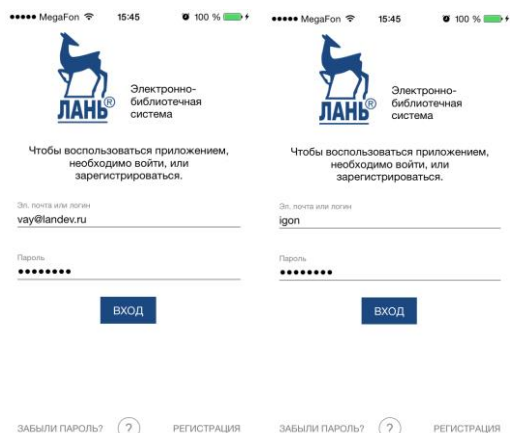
●●●●● MegaFon 15:45 100 %

ЛАНЬ®

Электронно-библиотечная система

Чтобы воспользоваться приложением, необходимо войти, или зарегистрироваться.

Эл. почта или логин
vay@landev.ru

Пароль
••••••••

ВХОД

ЗАБЫЛИ ПАРОЛЬ? ? РЕГИСТРАЦИЯ

●●●●● MegaFon 15:45 100 %

ЛАНЬ®

Электронно-библиотечная система

Чтобы воспользоваться приложением, необходимо войти, или зарегистрироваться.

Эл. почта или логин
igon

Пароль
••••••••

ВХОД

ЗАБЫЛИ ПАРОЛЬ? ? РЕГИСТРАЦИЯ